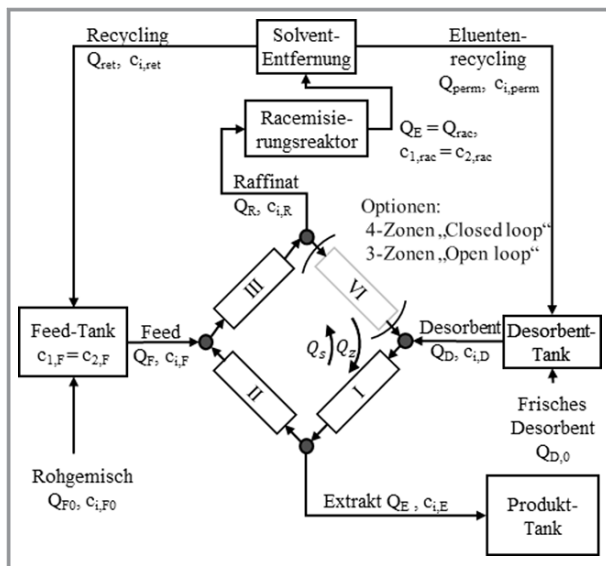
Recycling
$Q_{ret}$, $c_{i,ret}$

Solvent-Entfernung

Eluenten-recycling
$Q_{perm}$, $c_{i,perm}$

Racemisierungsreaktor

$Q_E = Q_{rac}$,
$c_{1,rac} = c_{2,rac}$

Raffinat
$Q_R$, $c_{i,R}$

Optionen:
4-Zonen „Closed loop"
3-Zonen „Open loop"

III

VI

Feed-Tank
$c_{1,F} = c_{2,F}$

Feed
$Q_F$, $c_{i,F}$

$Q_s$ $Q_z$

Desorbent
$Q_D$, $c_{i,D}$

Desorbent-Tank

II

I

Frisches Desorbent
$Q_{D,0}$

Rohgemisch
$Q_{F0}$, $c_{i,F0}$

Extrakt $Q_E$ , $c_{i,E}$

Produkt-Tank